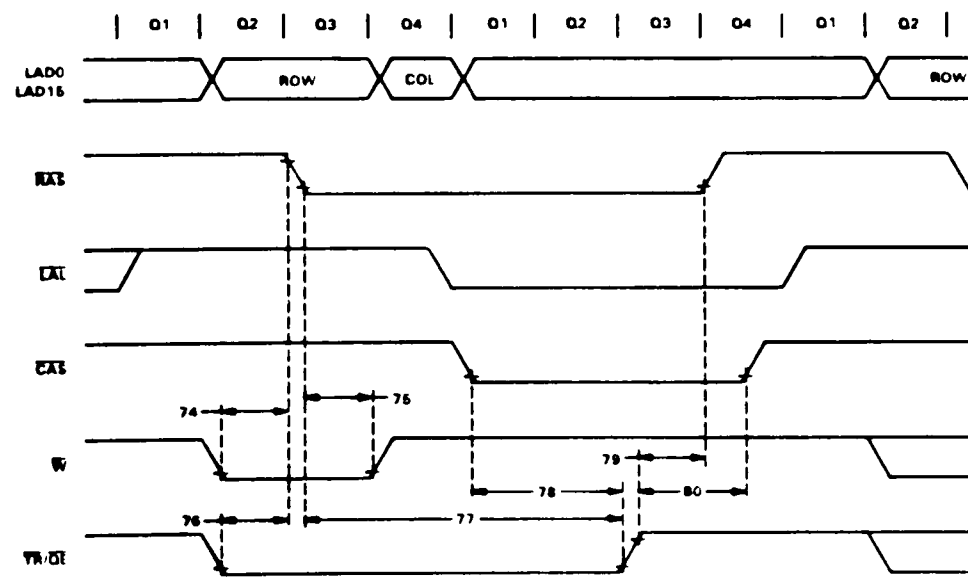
| Q1 | Q2 | Q3 | Q4 | Q1 | Q2 | Q3 | Q4 | Q1 | Q2 |

LAD0
LAD15

ROW
COL
ROW

$\overline{RAS}$

$\overline{LAL}$

$\overline{CAS}$

74
75

$\overline{W}$

79
78
80

76
77

$\overline{TR}/\overline{OE}$